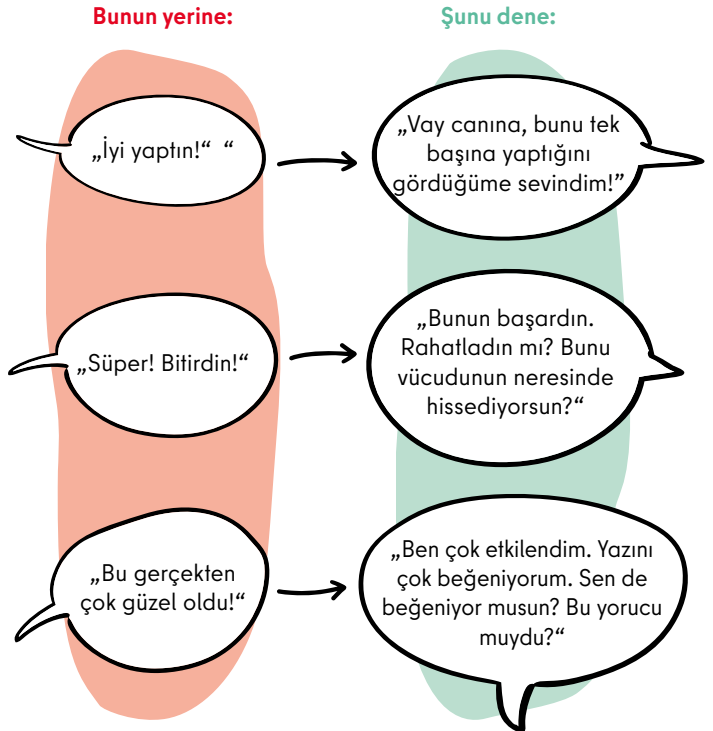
Bunun yerine:

Şunu dene:

„İyi yaptın!“ “

„Vay canına, bunu tek başına yaptığını gördüğüme sevindim!“

„Süper! Bitirdin!“

„Bunun başardın. Rahatladın mı? Bunu vücudunun neresinde hissediyorsun?“

„Bu gerçekten çok güzel oldu!“

„Ben çok etkilendim. Yazını çok beğeniyorum. Sen de beğeniyor musun? Bu yorucu muydu?“